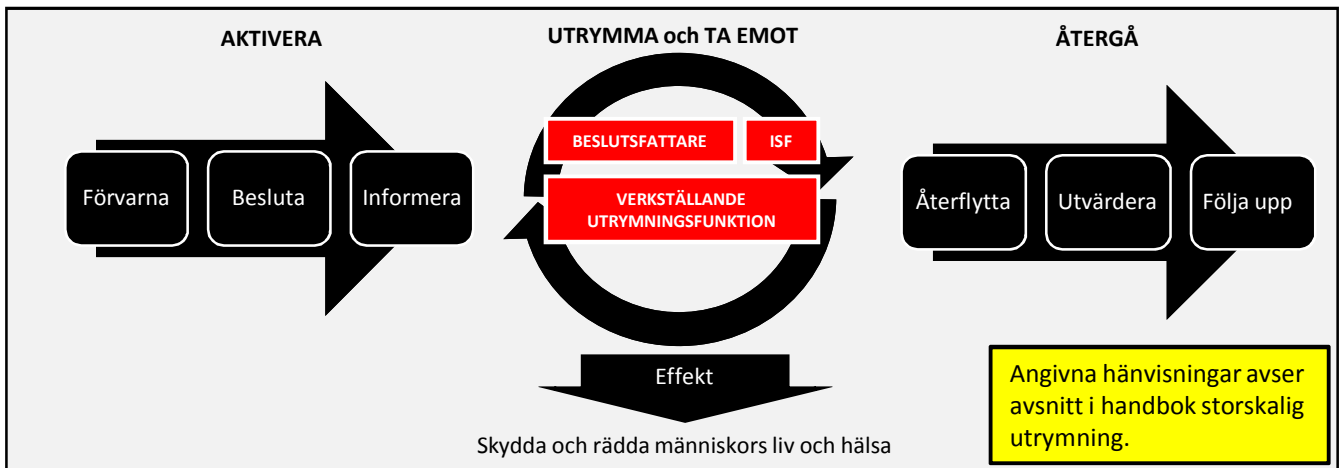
AKTIVERA

Förvarna

Besluta

Informera

UTRYMMA och TA EMOT

BESLUTSFATTARE

ISF

VERKSTÄLLANDE UTRYMNINGSFUNKTION

Effekt

Skydda och rädda människors liv och hälsa

ÅTERGÅ

Återflytta

Utvärdera

Följa upp

Angivna hänvisningar avser avsnitt i handbok storskalig utrymning.